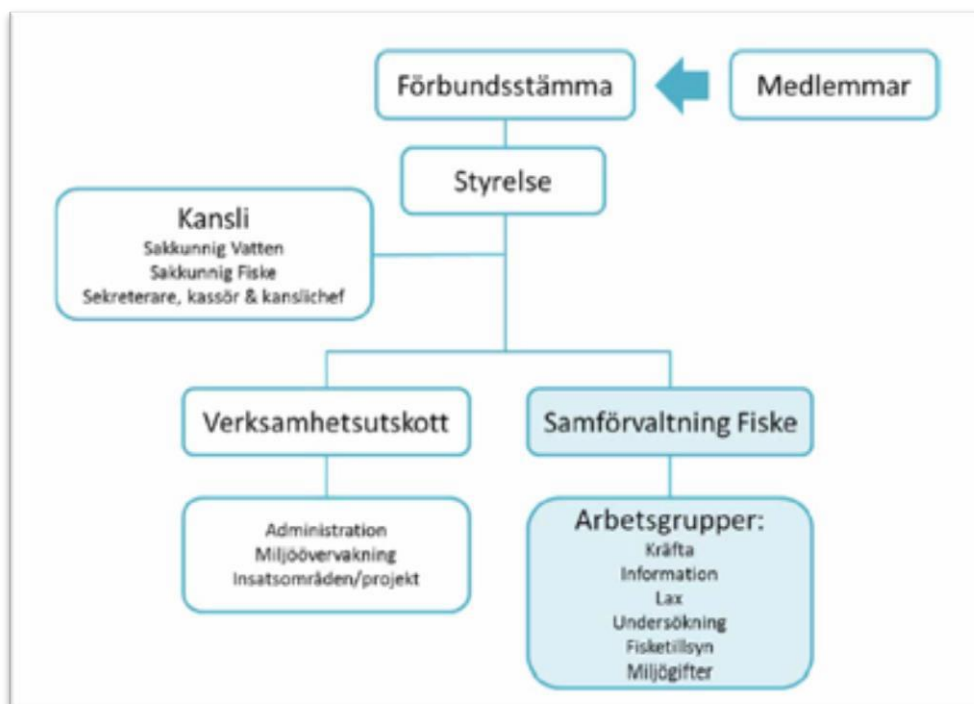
Förbundsstämma

Medlemmar

Styrelse

Kansli
Sakkunnig Vatten
Sakkunnig Fiske
Sekreterare, kassör & kanslichef

Verksamhetsutskott

Samförvaltning Fiske

Administration
Miljöövervakning
Insatsområden/projekt

Arbetsgrupper:
Kräfta
Information
Lax
Undersökning
Fisketillsyn
Miljögifter